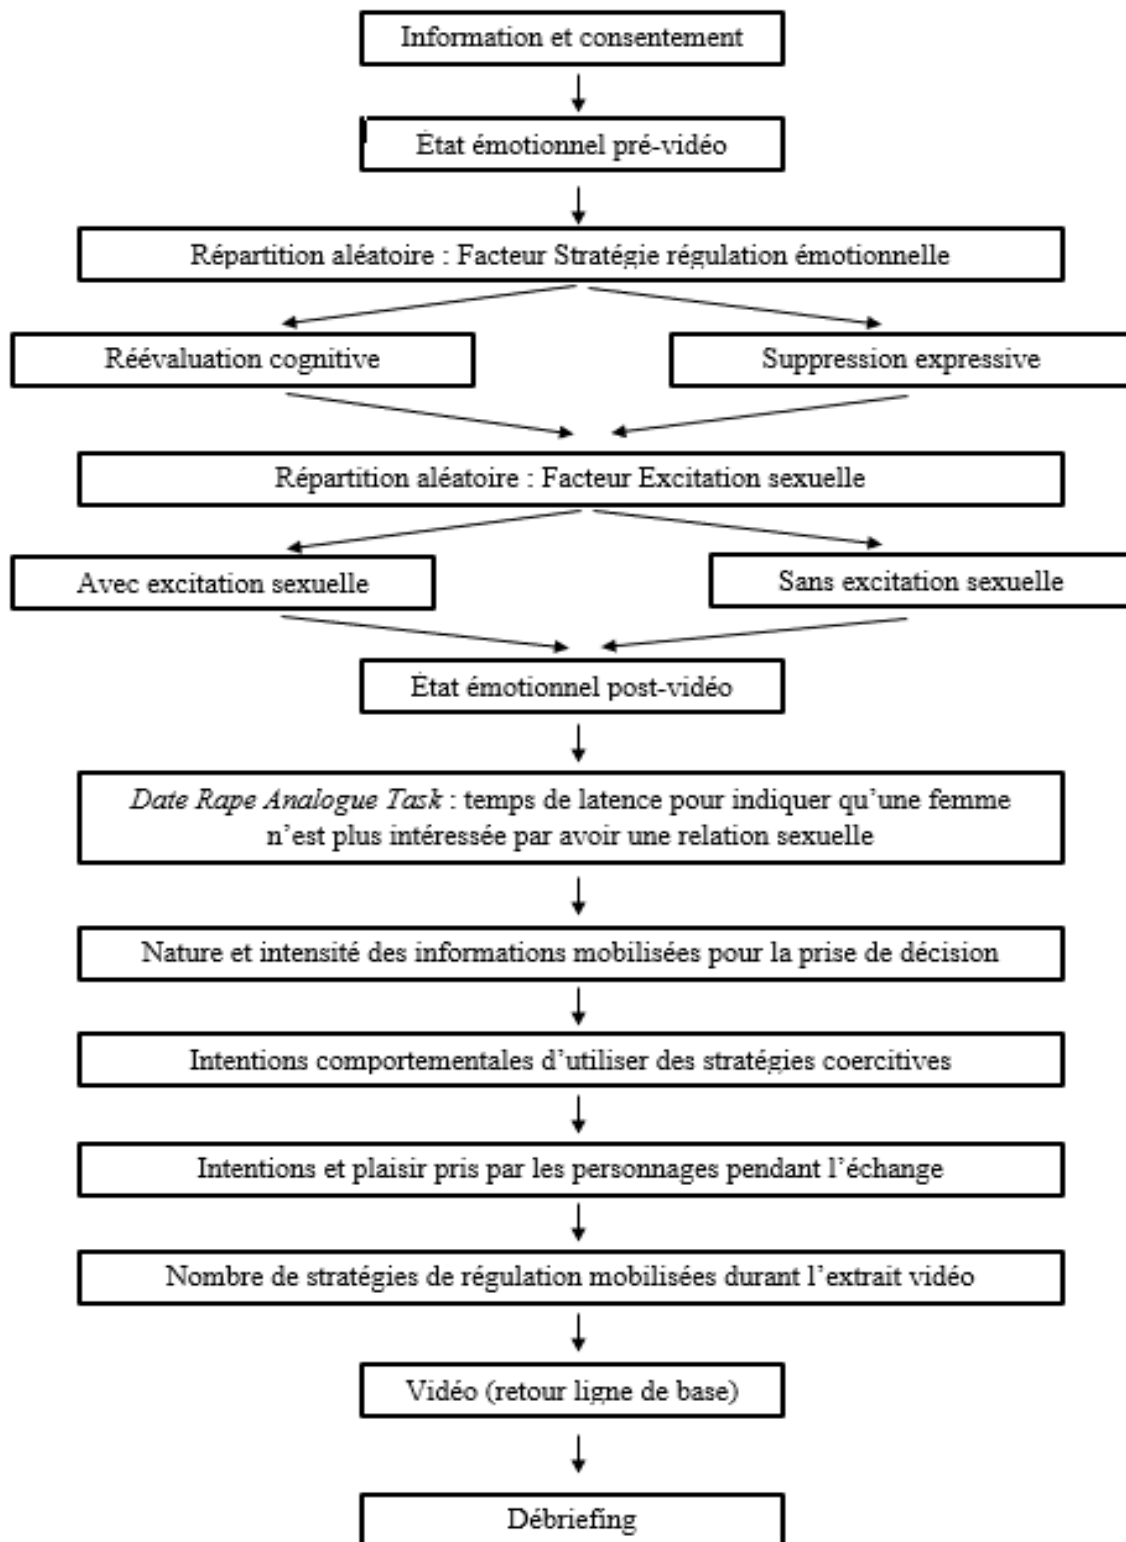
Information et consentement

État émotionnel pré-vidéo

Répartition aléatoire : Facteur Stratégie régulation émotionnelle

Réévaluation cognitive

Suppression expressive

Répartition aléatoire : Facteur Excitation sexuelle

Avec excitation sexuelle

Sans excitation sexuelle

État émotionnel post-vidéo

*Date Rape Analogue Task* : temps de latence pour indiquer qu'une femme n'est plus intéressée par avoir une relation sexuelle

Nature et intensité des informations mobilisées pour la prise de décision

Intentions comportementales d'utiliser des stratégies coercitives

Intentions et plaisir pris par les personnages pendant l'échange

Nombre de stratégies de régulation mobilisées durant l'extrait vidéo

Vidéo (retour ligne de base)

Débriefing